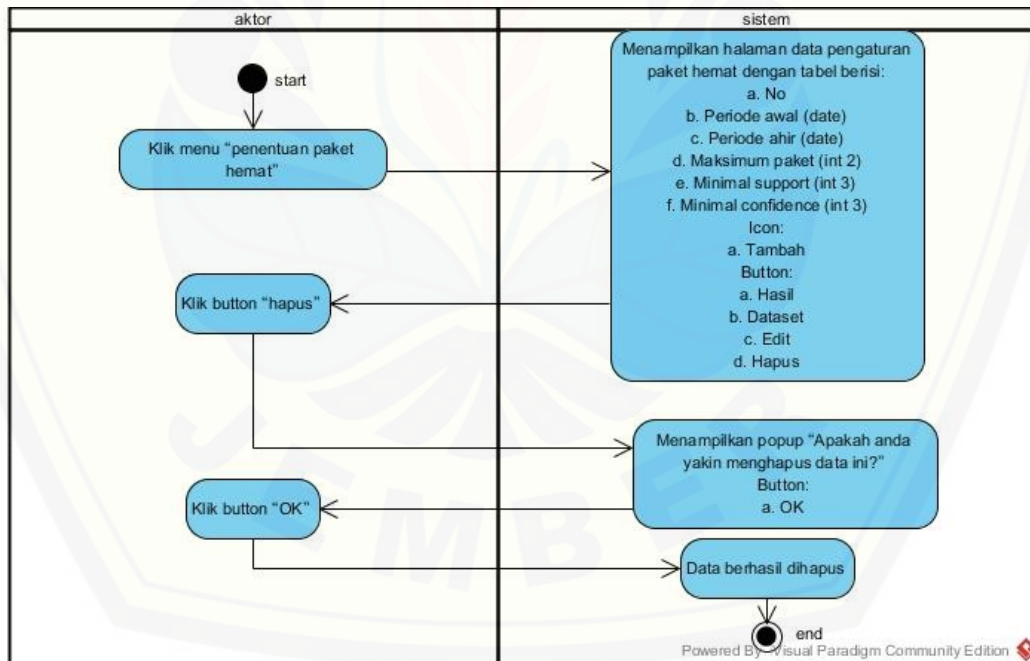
| aktor | sistem |
|---|---|

start

Klik menu "penentuan paket hemat"

Menampilkan halaman data pengaturan paket hemat dengan tabel berisi:
a. No
b. Periode awal (date)
c. Periode ahir (date)
d. Maksimum paket (int 2)
e. Minimal support (int 3)
f. Minimal confidence (int 3)
Icon:
a. Tambah
Button:
a. Hasil
b. Dataset
c. Edit
d. Hapus

Klik button "hapus"

Menampilkan popup "Apakah anda yakin menghapus data ini?"
Button:
a. OK

Klik button "OK"

Data berhasil dihapus

end

Powered By Visual Paradigm Community Edition